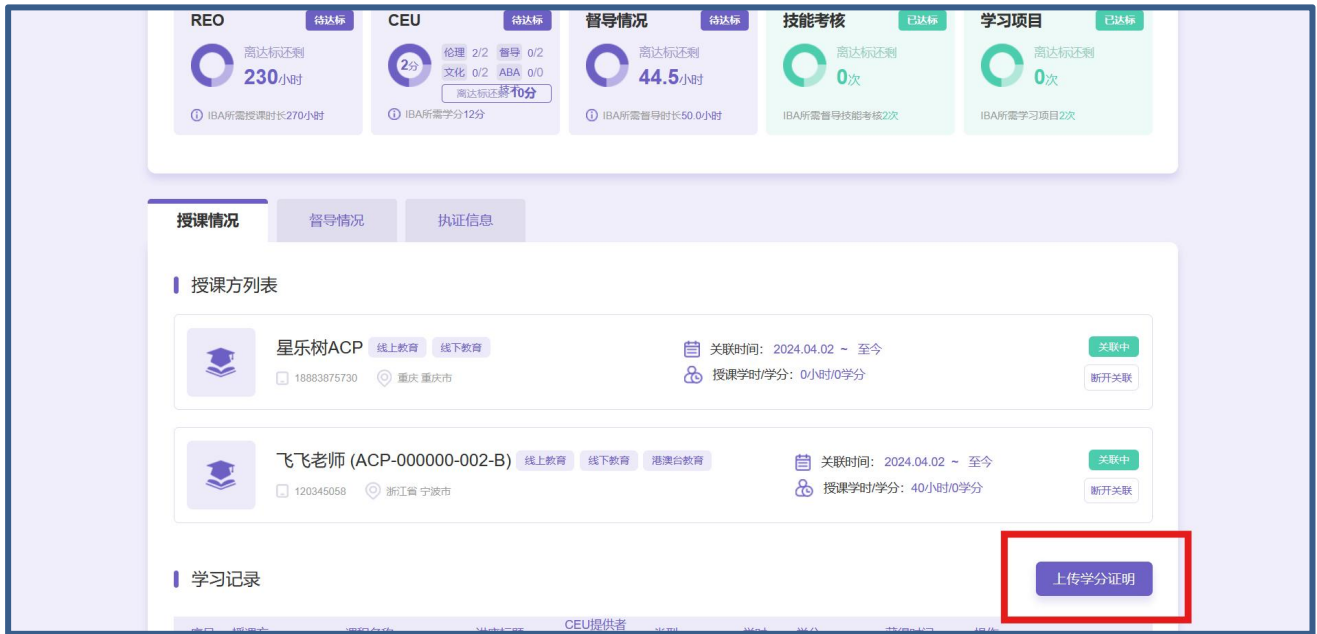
REO 待达标
离达标还剩
230小时
IBA所需授课时长270小时

CEU 待达标
2分
伦理 2/2 督导 0/2
文化 0/2 ABA 0/0
离达标还剩10分
IBA所需学分12分

督导情况 待达标
离达标还剩
44.5小时
IBA所需督导时长50.0小时

技能考核 已达标
离达标还剩
0次
IBA所需督导技能考核2次

学习项目 已达标
离达标还剩
0次
IBA所需学习项目2次

授课情况 督导情况 执证信息

授课方列表

星乐树ACP 线上教育 线下教育
18883875730 重庆 重庆市
关联时间: 2024.04.02 ~ 至今
授课学时/学分: 0小时/0学分
关联中
断开关联

飞飞老师 (ACP-000000-002-B) 线上教育 线下教育 港澳台教育
120345058 浙江省 宁波市
关联时间: 2024.04.02 ~ 至今
授课学时/学分: 40小时/0学分
关联中
断开关联

学习记录
上传学分证明

CEU提供者